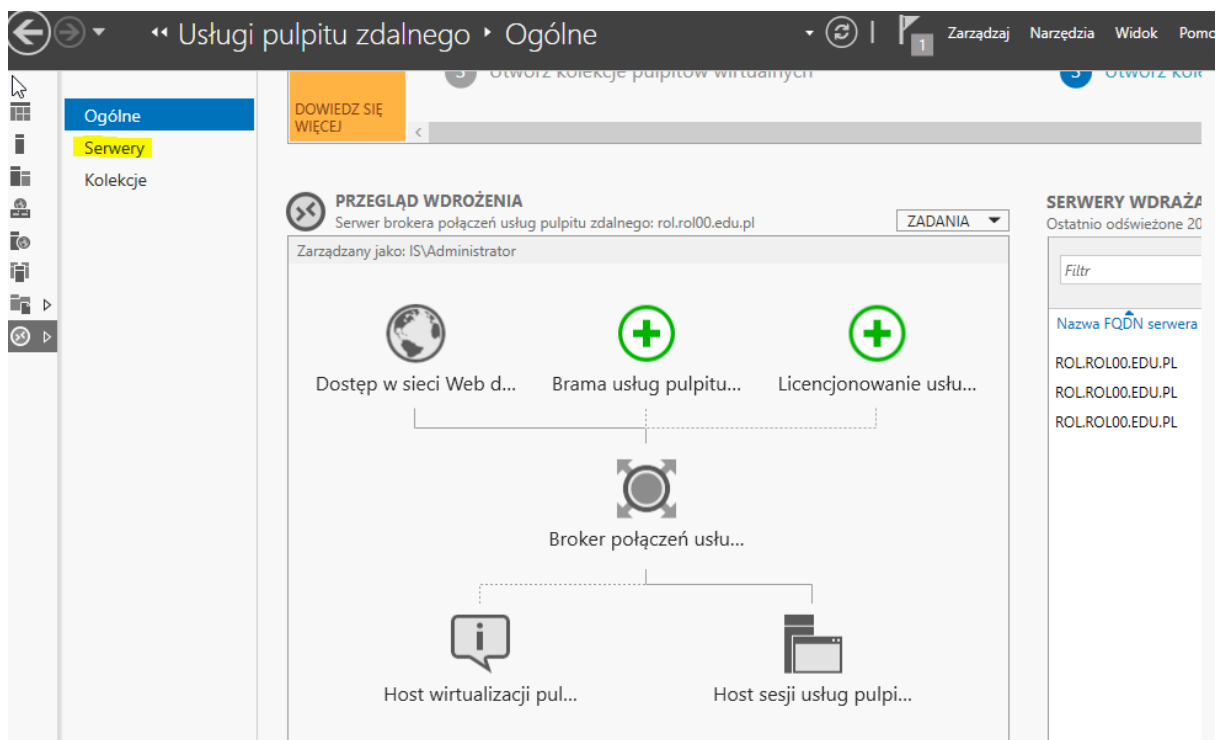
◂◂ Usługi pulpitu zdalnego ▸ Ogólne

1 Zarządzaj Narzędzia Widok Pomo

Ogólne
Serwery
Kolekcje

DOWIEDZ SIĘ WIĘCEJ

5 Utwórz kolekcje pulpitów wirtualnych

3 Utwórz kol

PRZEGLĄD WDROŻENIA
Serwer brokera połączeń usług pulpitu zdalnego: rol.rol00.edu.pl

ZADANIA

Zarządzany jako: IS\Administrator

Dostęp w sieci Web d...
Brama usług pulpitu...
Licencjonowanie usłu...

Broker połączeń usłu...

Host wirtualizacji pul...
Host sesji usług pulpi...

SERWERY WDRAŻA
Ostatnio odświeżone 20

Filtr

Nazwa FQDN serwera

ROL.ROL00.EDU.PL
ROL.ROL00.EDU.PL
ROL.ROL00.EDU.PL